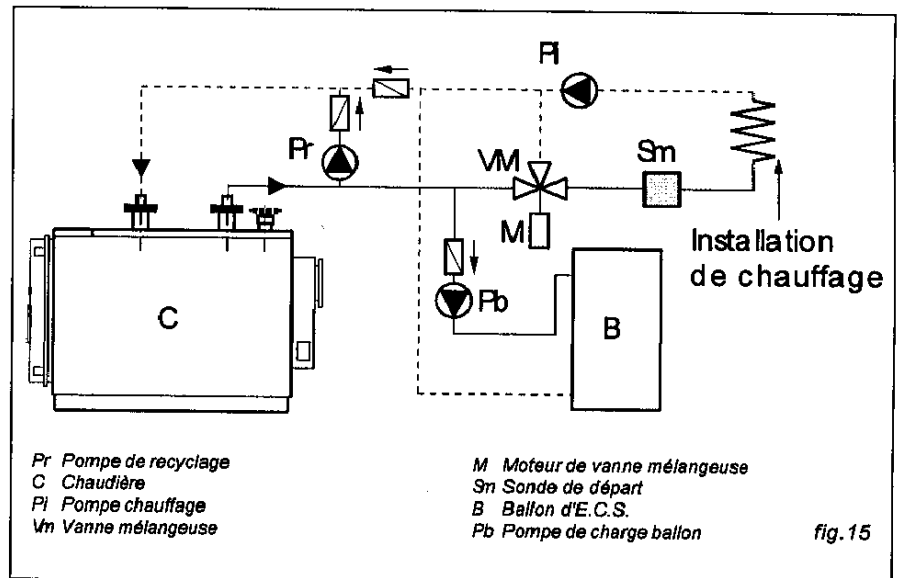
Pi

Pr

VM

Sm

M

Installation de chauffage

C

Pb

B

Pr Pompe de recyclage
C Chaudière
Pi Pompe chauffage
Vm Vanne mélangeuse

M Moteur de vanne mélangeuse
Sm Sonde de départ
B Ballon d'E.C.S.
Pb Pompe de charge ballon

fig.15